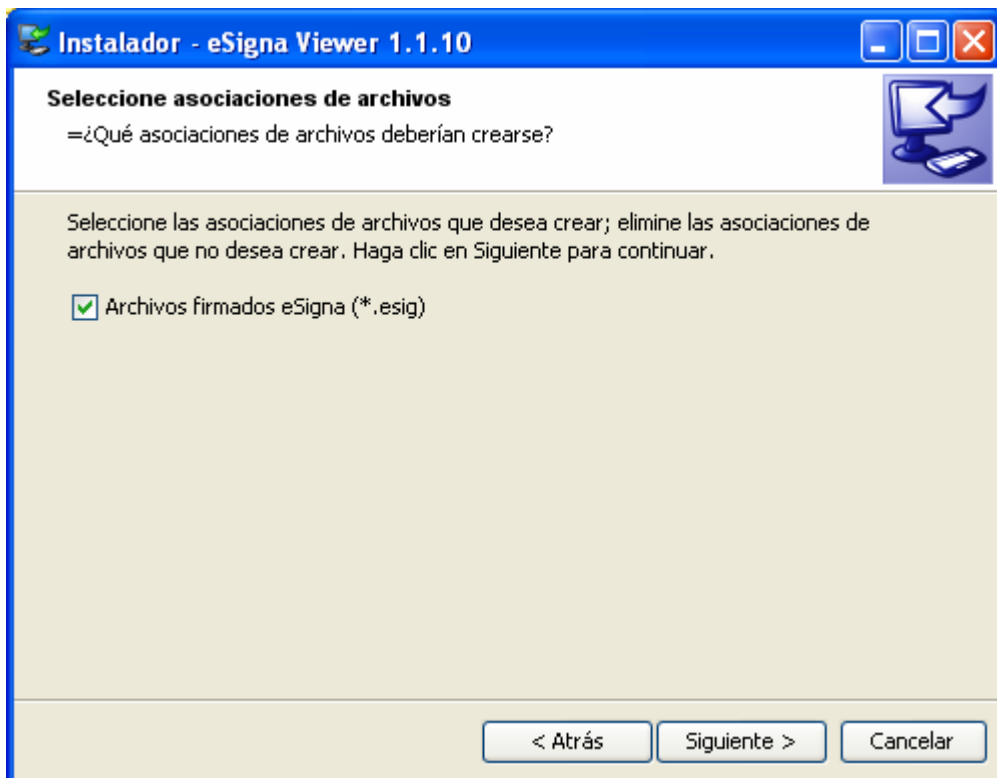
Instalador - eSigna Viewer 1.1.10

Seleccione asociaciones de archivos
=¿Qué asociaciones de archivos deberían crearse?

Seleccione las asociaciones de archivos que desea crear; elimine las asociaciones de archivos que no desea crear. Haga clic en Siguiente para continuar.

Archivos firmados eSigna (*.esig)

< Atrás
Siguiente >
Cancelar